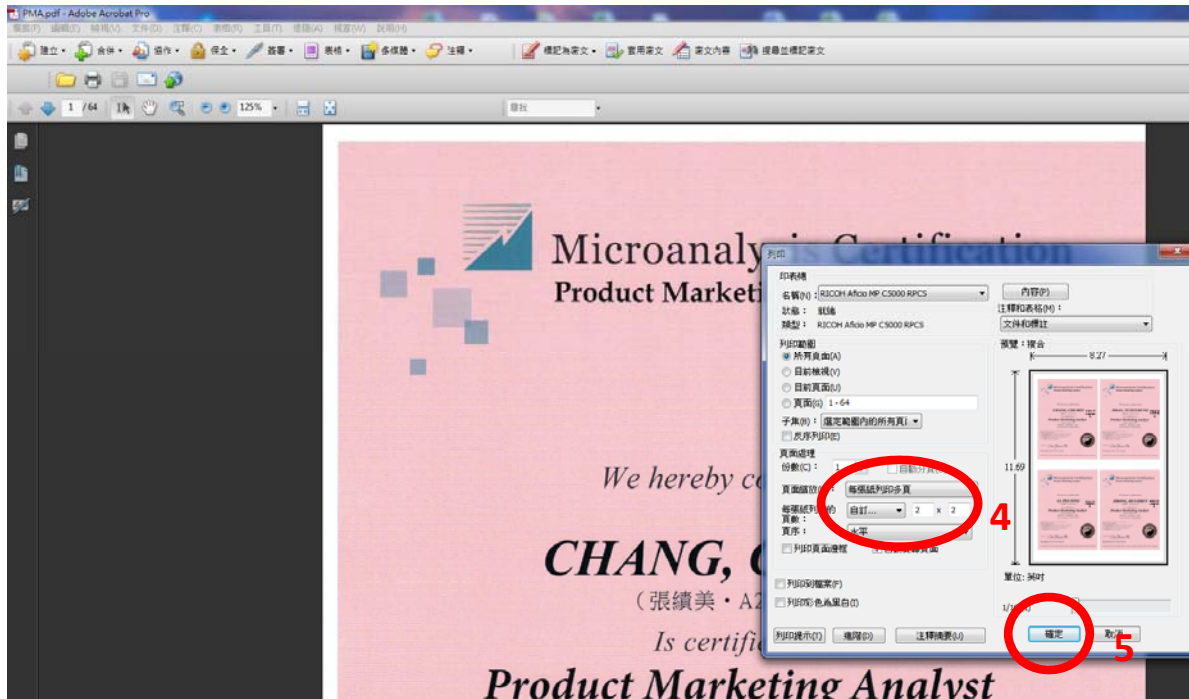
PMA.pdf - Adobe Acrobat Pro

檔案(F) 編輯(E) 檢視(V) 文件(D) 注釋(C) 表格(R) 工具(T) 進階(A) 視窗(W) 說明(H)

建立 · 合併 · 協作 · 保全 · 簽署 · 表格 · 多媒體 · 注釋 · 標記為潤文 · 套用潤文 · 潤文內容 · 搜尋並標記潤文

1 / 64 125%

尋找

Microanalysis Certification
Product Marketi

We hereby c

CHANG, C

（張績美・A2

Is certifi

Product Marketing Analyst

列印

印表機
名稱(N): RICOH Aficio MP C5000 RPCS
內容(P)
狀態： 就緒
類型： RICOH Aficio MP C5000 RPCS
注釋和表格(M)：
文件和標註

列印範圍
所有頁面(A)
目前檢視(V)
目前頁面(U)
頁面(G) 1 - 64
子集(R)： 選定範圍內的所有頁(
反序列印(E)

頁面處理
份數(C)： 1
自動分頁
頁面縮放(S)： 每張紙列印多頁
每張紙列印的頁數： 自訂... 2 x 2
頁序： 水平
列印頁面邊框
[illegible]

列印到檔案(F)
列印彩色為黑白(Y)

預覽：複合
8.27
11.69
單位：英吋
1/16

列印提示(T) 進階(D) 注釋摘要(U)
確定 取消

4
5